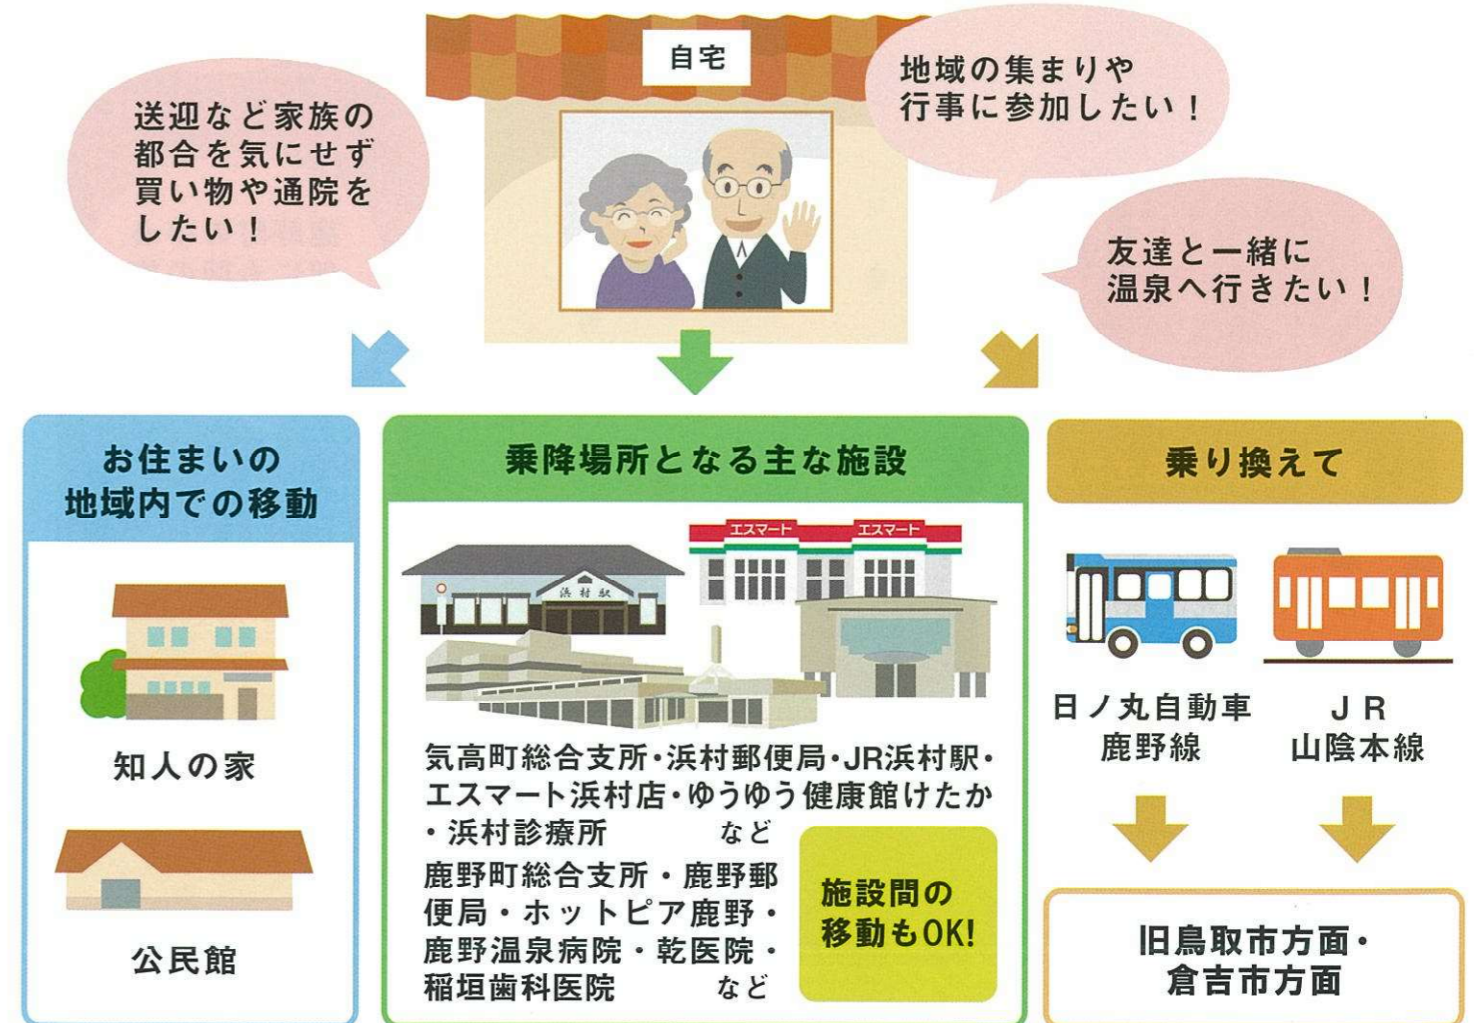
自宅

送迎など家族の都合を気にせず買い物や通院をしたい！

地域の集まりや行事に参加したい！

友達と一緒に温泉へ行きたい！

お住まいの地域内での移動

知人の家

公民館

乗降場所となる主な施設

エスマート

エスマート

浜村駅

気高町総合支所・浜村郵便局・JR浜村駅・エスマート浜村店・ゆうゆう健康館けたか・浜村診療所 など

鹿野町総合支所・鹿野郵便局・ホットピア鹿野・鹿野温泉病院・乾医院・稲垣歯科医院 など

施設間の移動もOK!

乗り換えて

日ノ丸自動車
鹿野線

JR
山陰本線

旧鳥取市方面・倉吉市方面